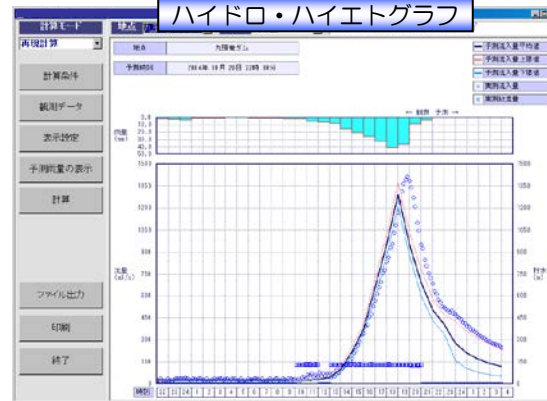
ハイドロ・ハイエトグラフ

計算モード

再現計算

計算条件

観測データ

表示設定

予測流量の表示

計算

ファイル出力

印刷

終了

地点

地点 九頭竜ダム

予測時刻 2014年 10月 20日 22時 00分

予測流入量平均値
予測流入量上限値
予測流入量下限値
実測流入量
実測放流量

← 観測 予測 →

雨量 (mm)

流量 (m3/s)

貯水位 (m)

0.0
10.0
20.0
30.0
40.0
50.0

1500
1350
1200
1050
900
750
600
450
300
150
0

時刻 22 23 24 1 2 3 4 5 6 7 8 9 10 11 12 13 14 15 16 17 18 19 20 21 22 23 24 1 2 3 4